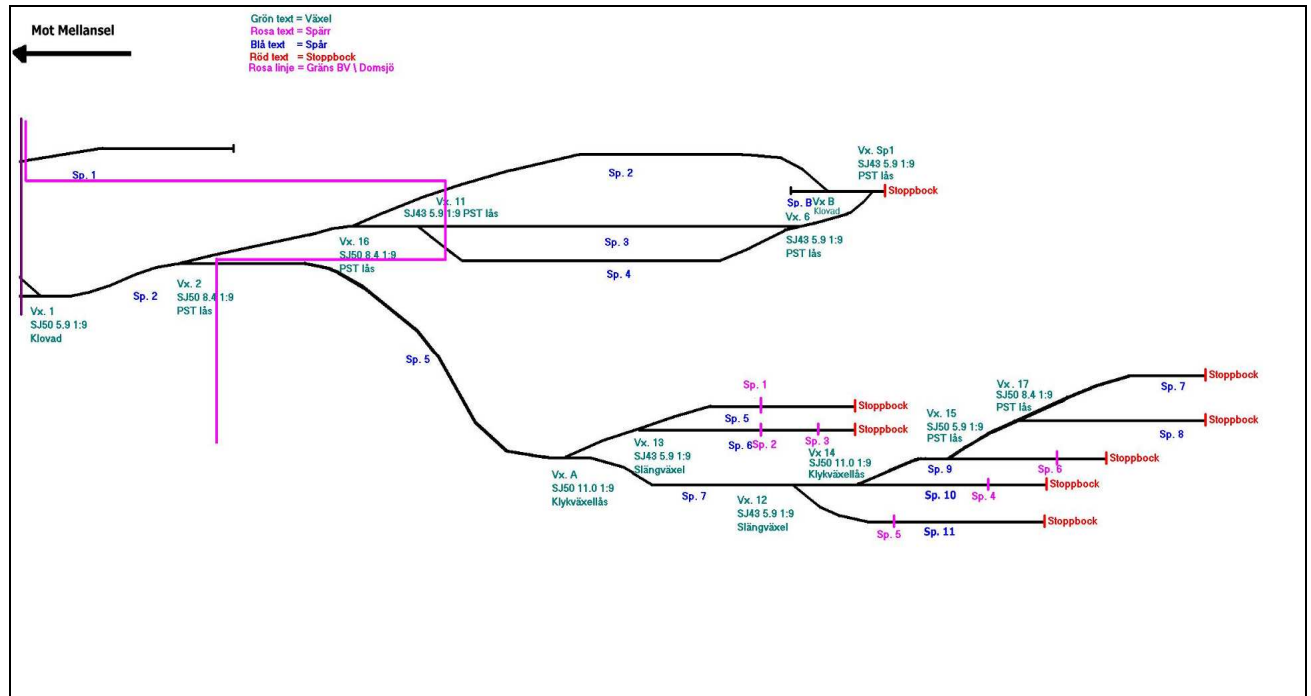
Mot Mellansel

Grön text = Växel
Rosa text = Spärr
Blå text = Spår
Röd text = Stoppbock
Rosa linje = Gräns BV \ Domsjö

Sp. 1

Sp. 2

Vx. Sp1
SJ43 5.9 1:9
PST lås

Stoppbock

Sp. B
Vx B
Klovad
Vx. 6

Vx. 11
SJ43 5.9 1:9 PST lås

Vx. 16
SJ50 8.4 1:9
PST lås

Sp. 3

SJ43 5.9 1:9
PST lås

Sp. 4

Vx. 2
SJ50 8.4 1:9
PST lås

Sp. 2

Vx. 1
SJ50 5.9 1:9
Klovad

Sp. 5

Sp. 1
Sp. 5
Stoppbock
Sp. 6
Sp. 2
Sp. 3
Stoppbock

Vx. 13
SJ43 5.9 1:9
Slängväxel

Vx. 14
SJ50 11.0 1:9
Klykväxellås

Vx. A
SJ50 11.0 1:9
Klykväxellås

Sp. 7

Vx. 12
SJ43 5.9 1:9
Slängväxel

Vx. 15
SJ50 5.9 1:9
PST lås

Vx. 17
SJ50 8.4 1:9
PST lås

Sp. 7
Stoppbock
Stoppbock
Sp. 8

Sp. 9
Sp. 6
Stoppbock
Sp. 10
Sp. 4
Stoppbock
Sp. 5
Sp. 11
Stoppbock